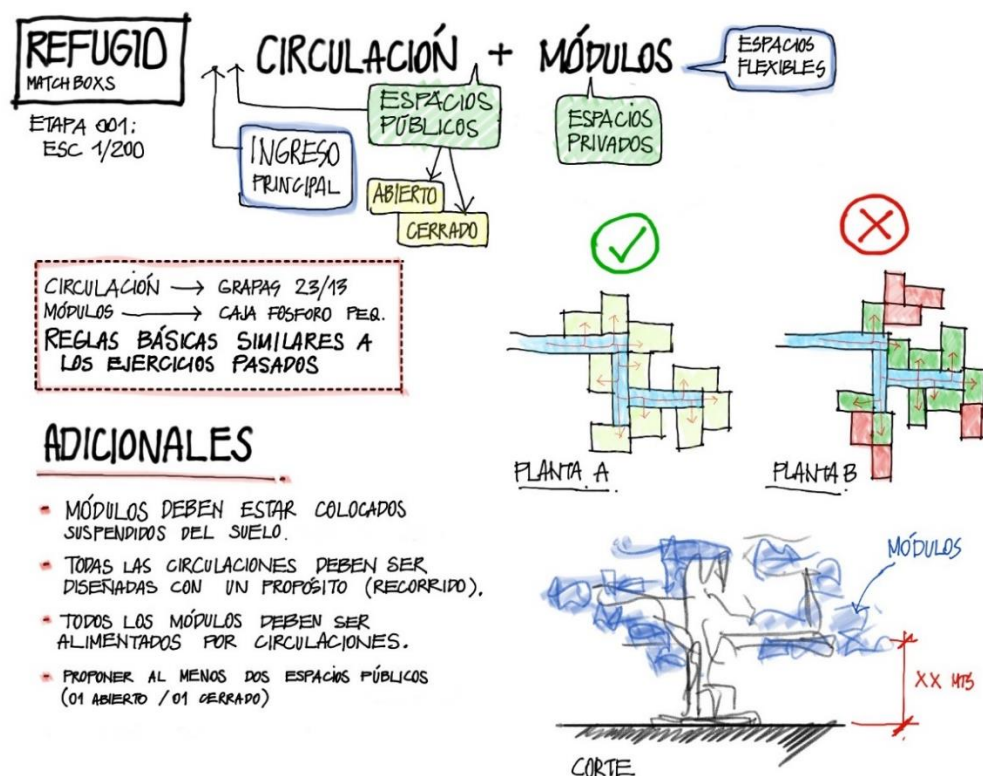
REFUGIO
MATCH BOXS

ETAPA 001:
ESC 1/200

CIRCULACIÓN + MÓDULOS

ESPACIOS FLEXIBLES

ESPACIOS PÚBLICOS

ESPACIOS PRIVADOS

INGRESO PRINCIPAL

ABIERTO

CERRADO

CIRCULACIÓN ⟶ GRAPAS 23/13
MÓDULOS ⟶ CAJA FOSFORO PEQ.
REGLAS BÁSICAS SIMILARES A LOS EJERCICIOS PASADOS

ADICIONALES

- MÓDULOS DEBEN ESTAR COLOCADOS SUSPENDIDOS DEL SUELO.
- TODAS LAS CIRCULACIONES DEBEN SER DISEÑADAS CON UN PROPÓSITO (RECORRIDO).
- TODOS LOS MÓDULOS DEBEN SER ALIMENTADOS POR CIRCULACIONES.
- PROPONER AL MENOS DOS ESPACIOS PÚBLICOS (01 ABIERTO / 01 CERRADO)

PLANTA A

PLANTA B

MÓDULOS

XX MTS

CORTE